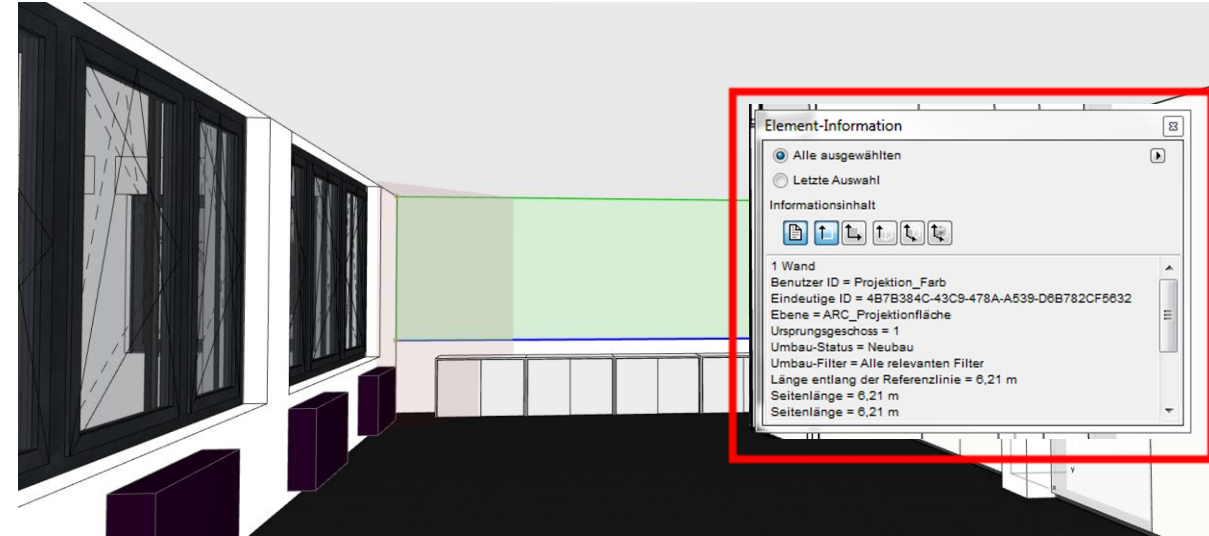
Element-Information

Alle ausgewählten

Letzte Auswahl

Informationsinhalt

1 Wand
Benutzer ID = Projektion_Farb
Eindeutige ID = 4B7B384C-43C9-478A-A539-D6B782CF5632
Ebene = ARC_Projektionfläche
Ursprungsgeschoss = 1
Umbau-Status = Neubau
Umbau-Filter = Alle relevanten Filter
Länge entlang der Referenzlinie = 6,21 m
Seitenlänge = 6,21 m
Seitenlänge = 6,21 m